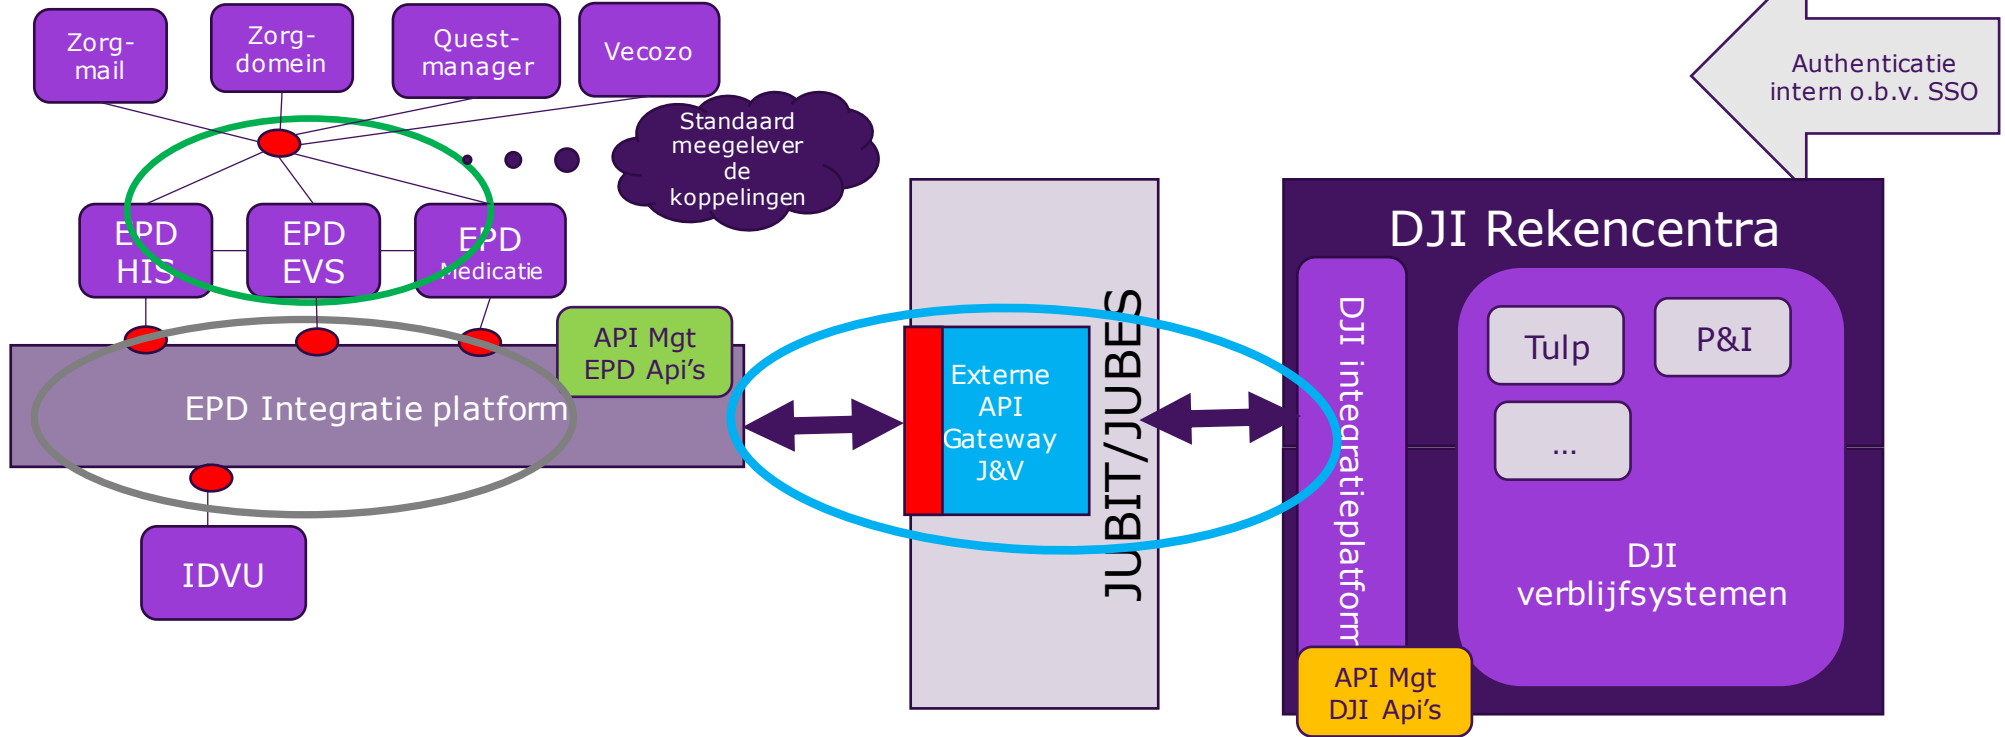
Zorg-mail

Zorg-domein

Quest-manager

Vecozo

Authenticatie intern o.b.v. SSO

Standaard meegelever de koppelingen

EPD HIS

EPD EVS

EPD Medicatie

API Mgt EPD Api's

EPD Integratie platform

IDVU

Externe API Gateway J&V

JUBIT/JUBES

DJI Rekencentra

DJI integratieplatform

Tulp

P&I

...

DJI verblijfsystemen

API Mgt DJI Api's